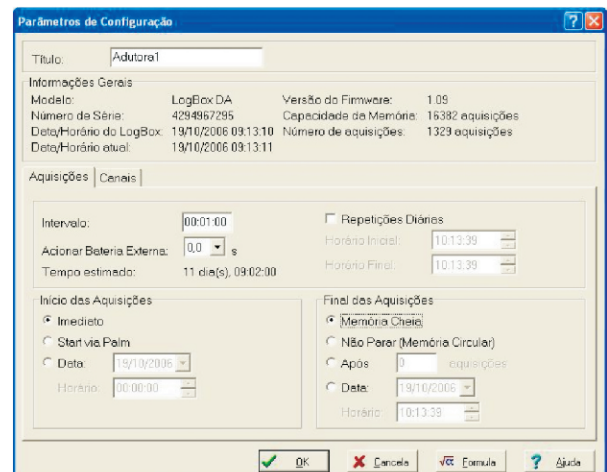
Parâmetros de Configuração

Título: Adutora1

Informações Gerais
Modelo: LogBox DA
Número de Série: 4294967295
Data/Horário do LogBox: 19/10/2006 09:13:10
Data/Horário atual: 19/10/2006 09:13:11
Versão do Firmware: 1.09
Capacidade da Memória: 16382 aquisições
Número de aquisições: 1329 aquisições

Aquisições | Canais

Intervalo: 00:01:00
Acionar Bateria Externa: 0,0 s
Tempo estimado: 11 dia(s), 09:02:00
Repetições Diárias
Horário Inicial: 10:13:39
Horário Final: 10:13:39

Início das Aquisições
Imediato
Start via Palm
Data: 19/10/2006
Horário: 00:00:00

Final das Aquisições
Memória Cheia
Não Parar (Memória Circular)
Após 0 aquisições
Data: 19/10/2006
Horário: 10:13:39

OK | Cancela | Formula | Ajuda